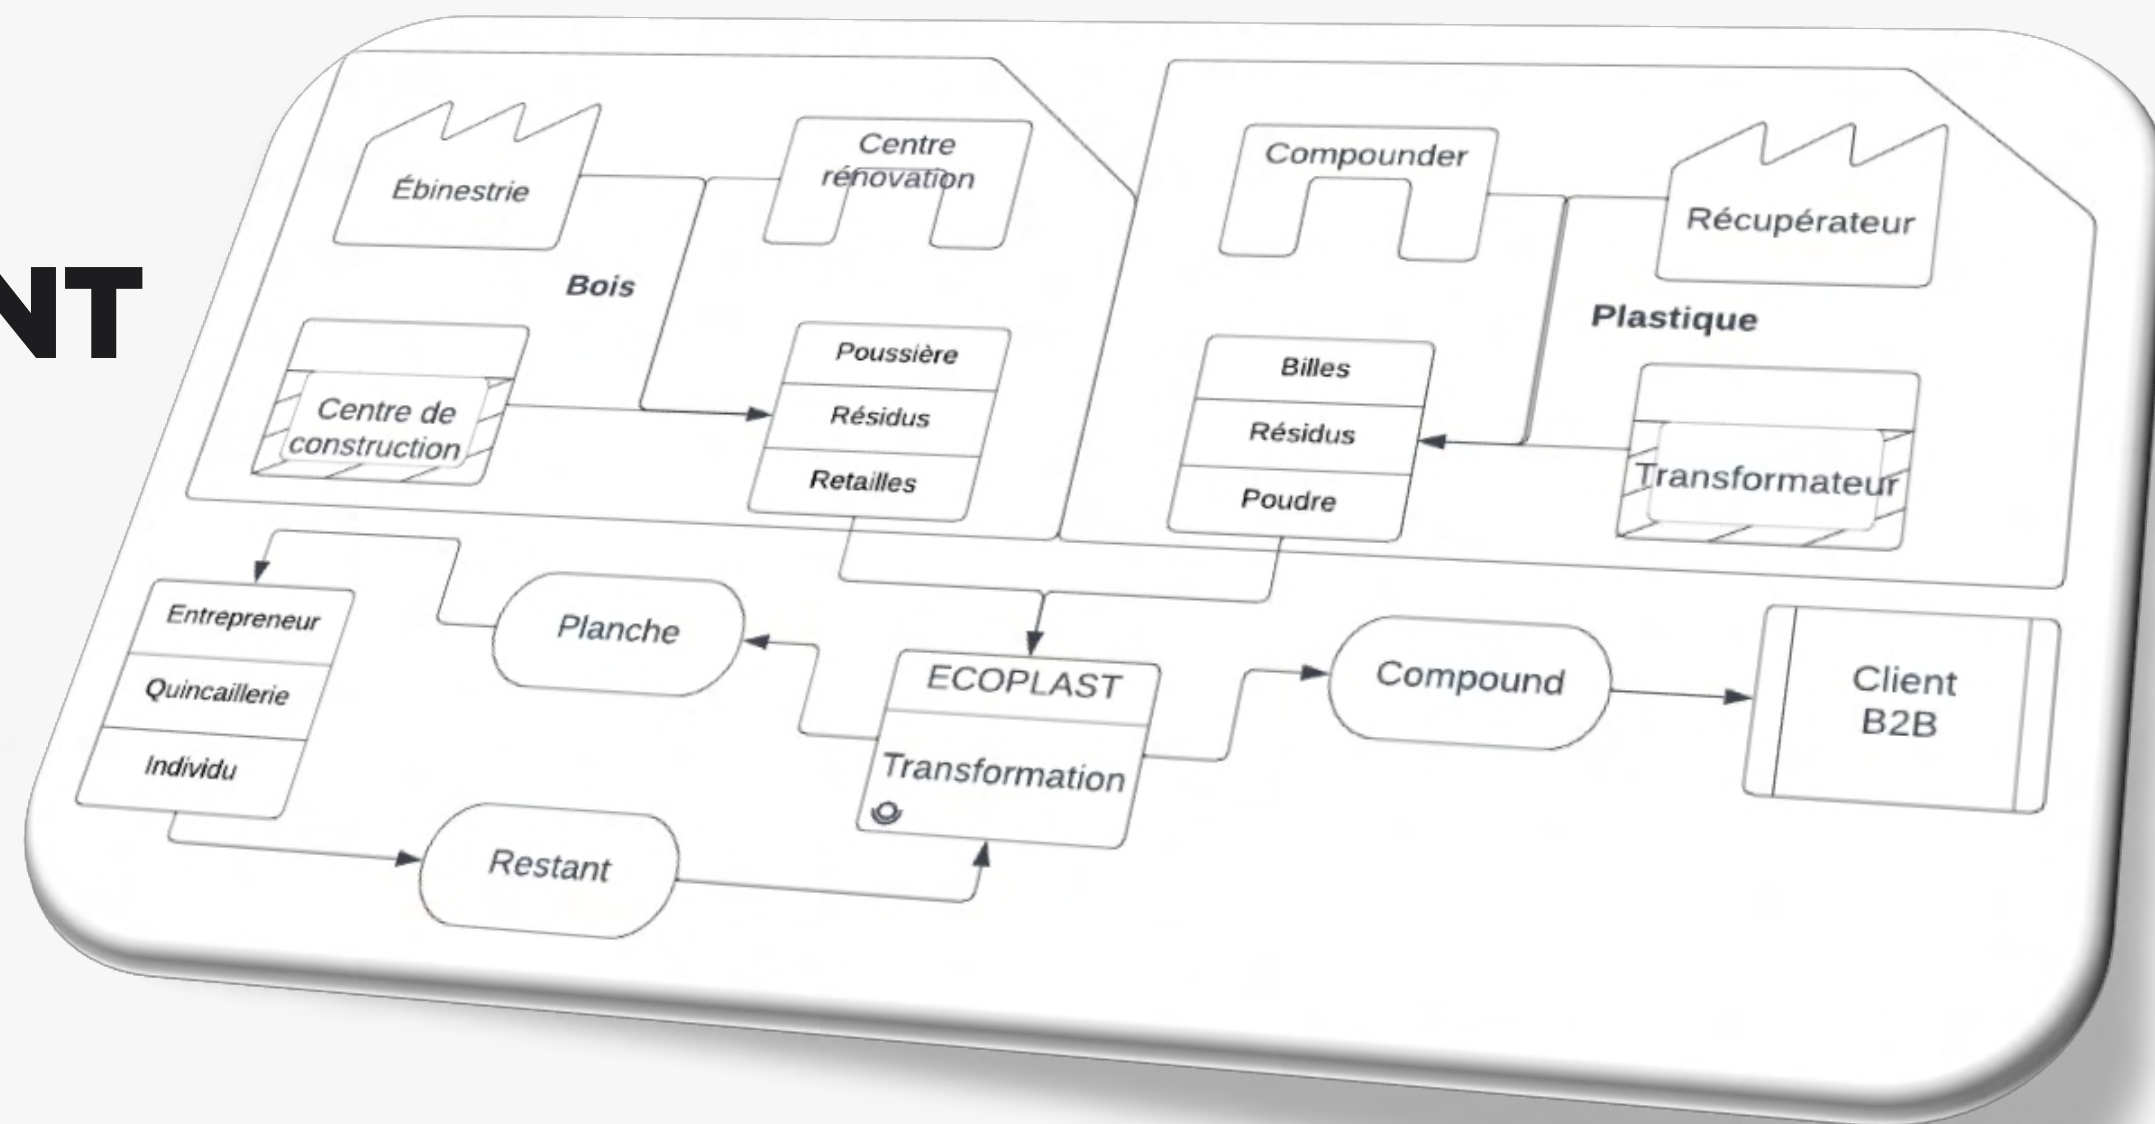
NT

Ébinestrie

Centre rénovation

Bois

Centre de construction

Poussière

Résidus

Retailles

Compounder

Récupérateur

Plastique

Billes

Résidus

Poudre

Transformateur

Entrepreneur

Quincaillerie

Individu

Planche

ECOPLAST

Transformation

Compound

Client B2B

Restant